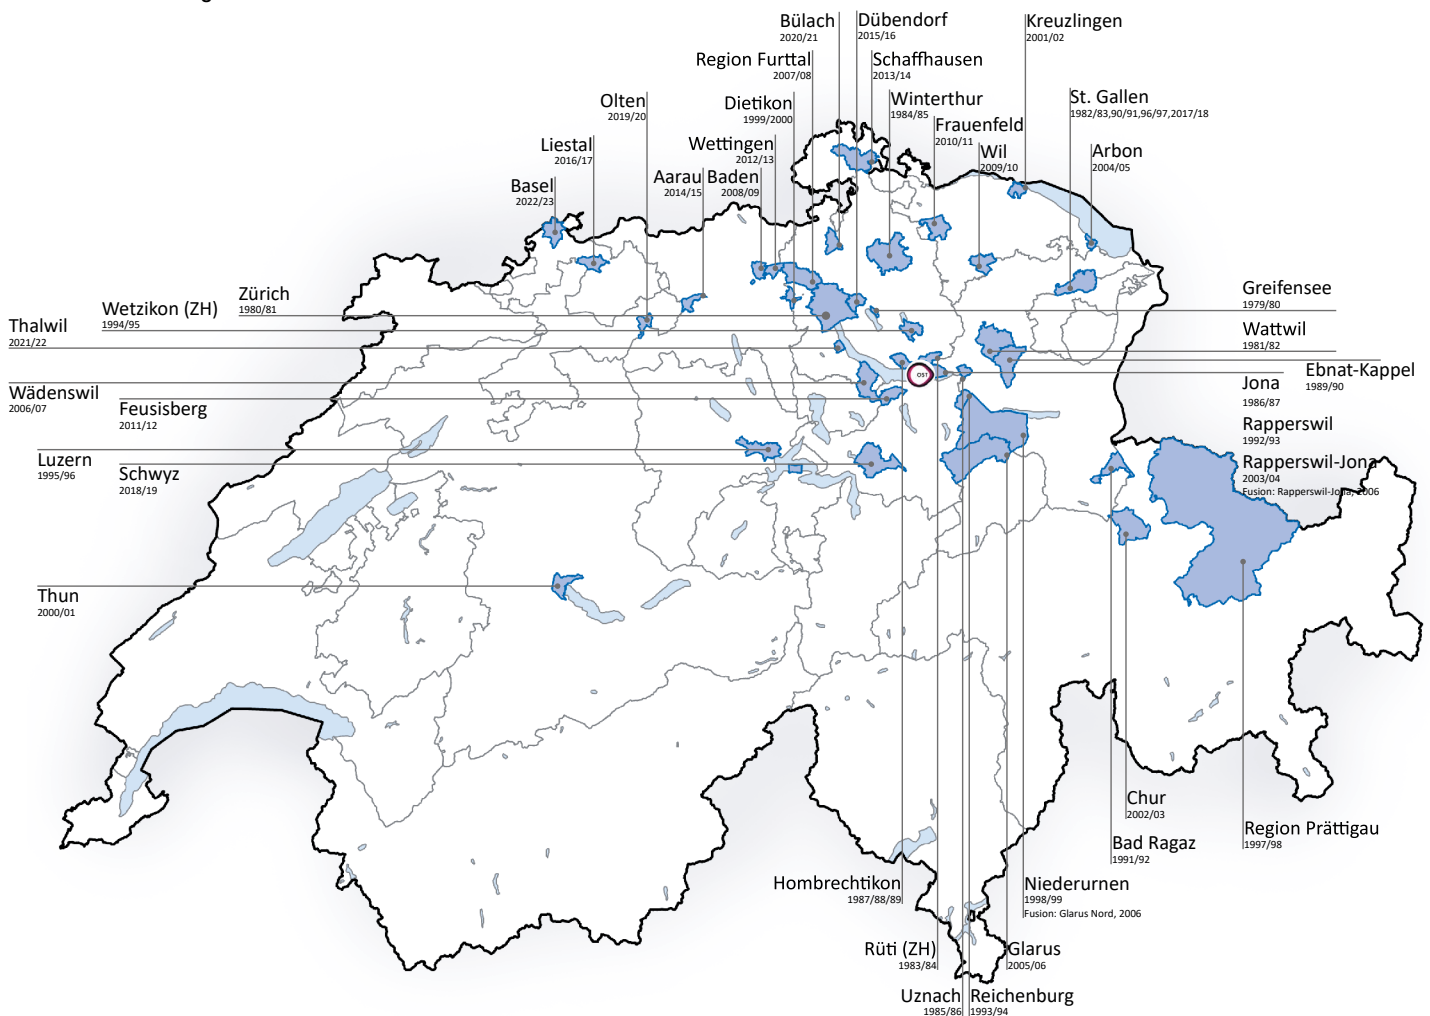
Bülach
2020/21

Dübendorf
2015/16

Kreuzlingen
2001/02

Region Furttal
2007/08

Schaffhausen
2013/14

Olten
2019/20

Dietikon
1999/2000

Winterthur
1984/85

St. Gallen
1982/83,90/91,96/97,2017/18

Frauenfeld
2010/11

Liestal
2016/17

Wettingen
2012/13

Wil
2009/10

Arbon
2004/05

Aarau
2014/15

Baden
2008/09

Basel
2022/23

Zürich
1980/81

Wetzikon (ZH)
1994/95

Thalwil
2021/22

Greifensee
1979/80

Wattwil
1981/82

Ebnat-Kappel
1989/90

Wädenswil
2006/07

Feusisberg
2011/12

Jona
1986/87

Rapperswil
1992/93

Luzern
1995/96

Schwyz
2018/19

Rapperswil-Jona
2003/04
Fusion: Rapperswil-Jona, 2006

OST

Thun
2000/01

Chur
2002/03

Region Prättigau
1997/98

Bad Ragaz
1991/92

Hombrechtikon
1987/88/89

Niederurnen
1998/99
Fusion: Glarus Nord, 2006

Rüti (ZH)
1983/84

Glarus
2005/06

Uznach
1985/86

Reichenburg
1993/94